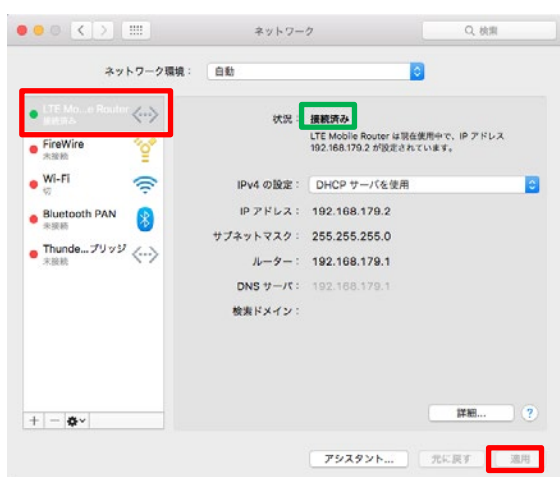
ネットワーク

Q 検索

ネットワーク環境： 自動

LTE Mo...e Router
接続済み

FireWire
未接続

Wi-Fi
切

Bluetooth PAN
未接続

Thunde...ブリッジ
未接続

状況： 接続済み

LTE Mobile Router は現在使用中で、IP アドレス 192.168.179.2 が設定されています。

IPv4 の設定： DHCP サーバを使用

IP アドレス： 192.168.179.2

サブネットマスク： 255.255.255.0

ルーター： 192.168.179.1

DNS サーバ： 192.168.179.1

検索ドメイン：

詳細...

?

+ − ⚙

アシスタント...

元に戻す

適用